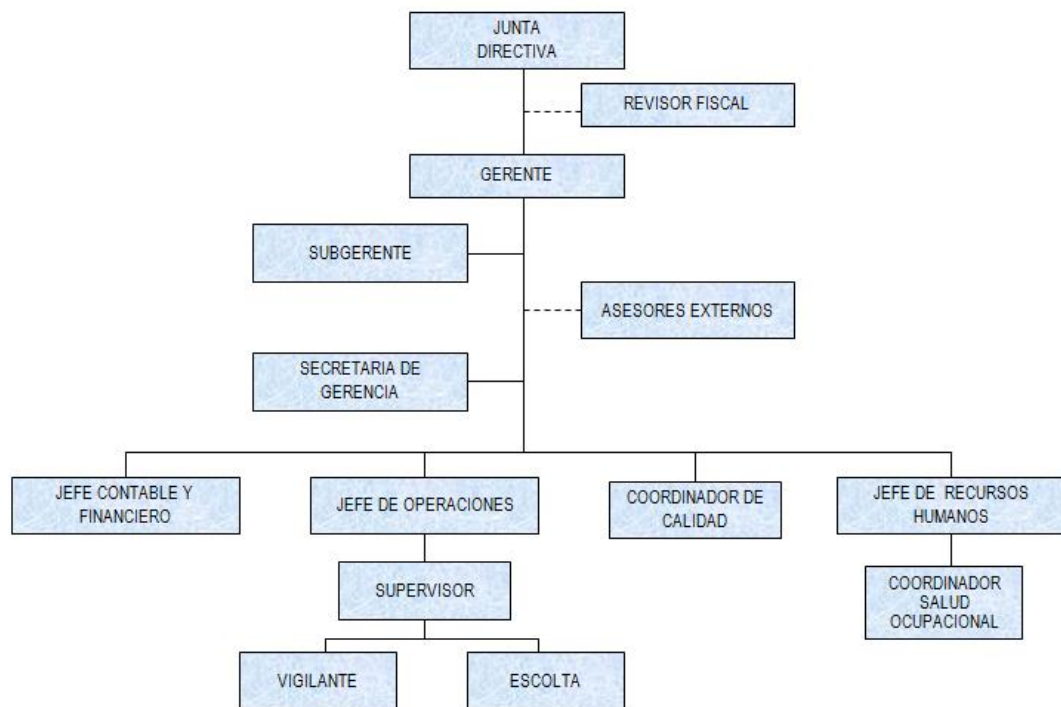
JUNTA DIRECTIVA

REVISOR FISCAL

GERENTE

SUBGERENTE

ASESORES EXTERNOS

SECRETARIA DE GERENCIA

JEFE CONTABLE Y FINANCIERO

JEFE DE OPERACIONES

COORDINADOR DE CALIDAD

JEFE DE RECURSOS HUMANOS

SUPERVISOR

COORDINADOR SALUD OCUPACIONAL

VIGILANTE

ESCOLTA